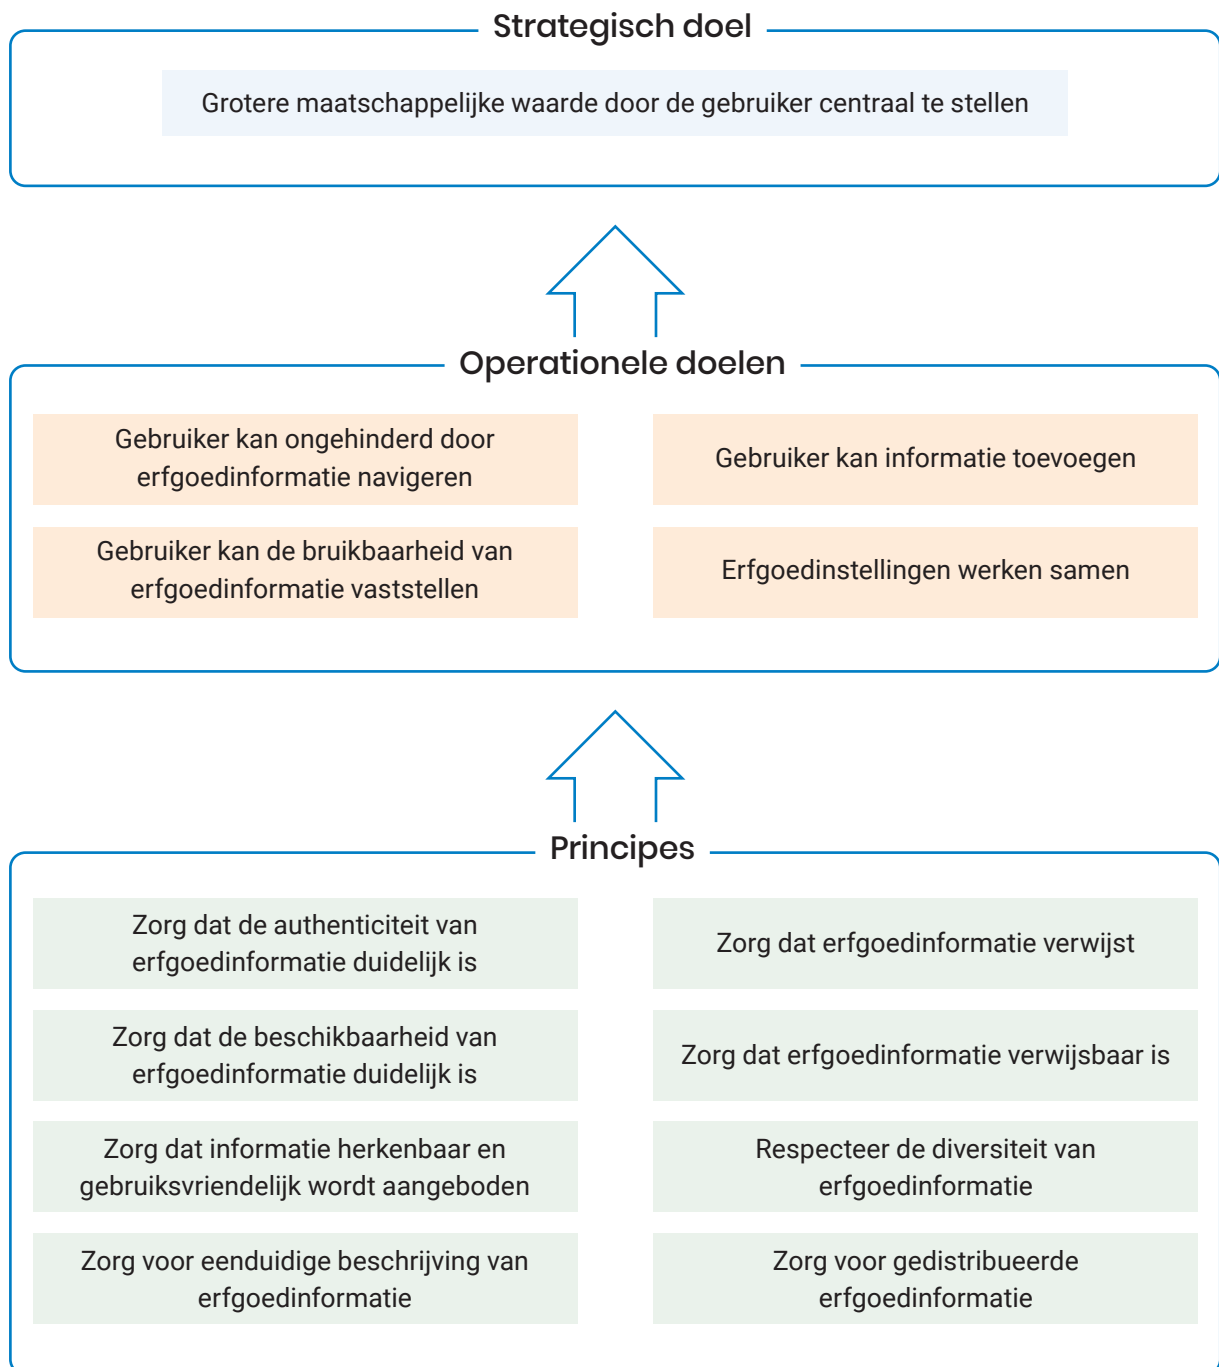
Strategisch doel

Grotere maatschappelijke waarde door de gebruiker centraal te stellen

Operationele doelen

Gebruiker kan ongehinderd door erfgoedinformatie navigeren

Gebruiker kan informatie toevoegen

Gebruiker kan de bruikbaarheid van erfgoedinformatie vaststellen

Erfgoedinstellingen werken samen

Principes

Zorg dat de authenticiteit van erfgoedinformatie duidelijk is

Zorg dat erfgoedinformatie verwijst

Zorg dat de beschikbaarheid van erfgoedinformatie duidelijk is

Zorg dat erfgoedinformatie verwijsbaar is

Zorg dat informatie herkenbaar en gebruiksvriendelijk wordt aangeboden

Respecteer de diversiteit van erfgoedinformatie

Zorg voor eenduidige beschrijving van erfgoedinformatie

Zorg voor gedistribueerde erfgoedinformatie